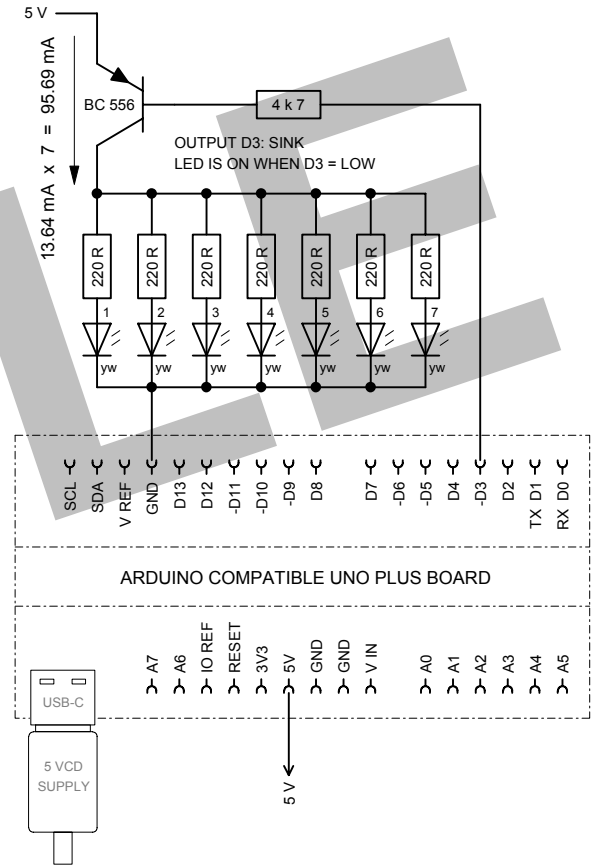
5 V

13.64 mA x 7 = 95.69 mA

BC 556

4 k 7

OUTPUT D3: SINK
LED IS ON WHEN D3 = LOW

220 R 220 R 220 R 220 R 220 R 220 R 220 R

1 2 3 4 5 6 7

yw yw yw yw yw yw yw

SCL SDA V REF GND D13 D12 -D11 -D10 -D9 D8 D7 -D6 -D5 D4 -D3 D2 TX D1 RX D0

ARDUINO COMPATIBLE UNO PLUS BOARD

A7 A6 IO REF RESET 3V3 5V GND GND V IN A0 A1 A2 A3 A4 A5

USB-C

5 VCD SUPPLY

5 V